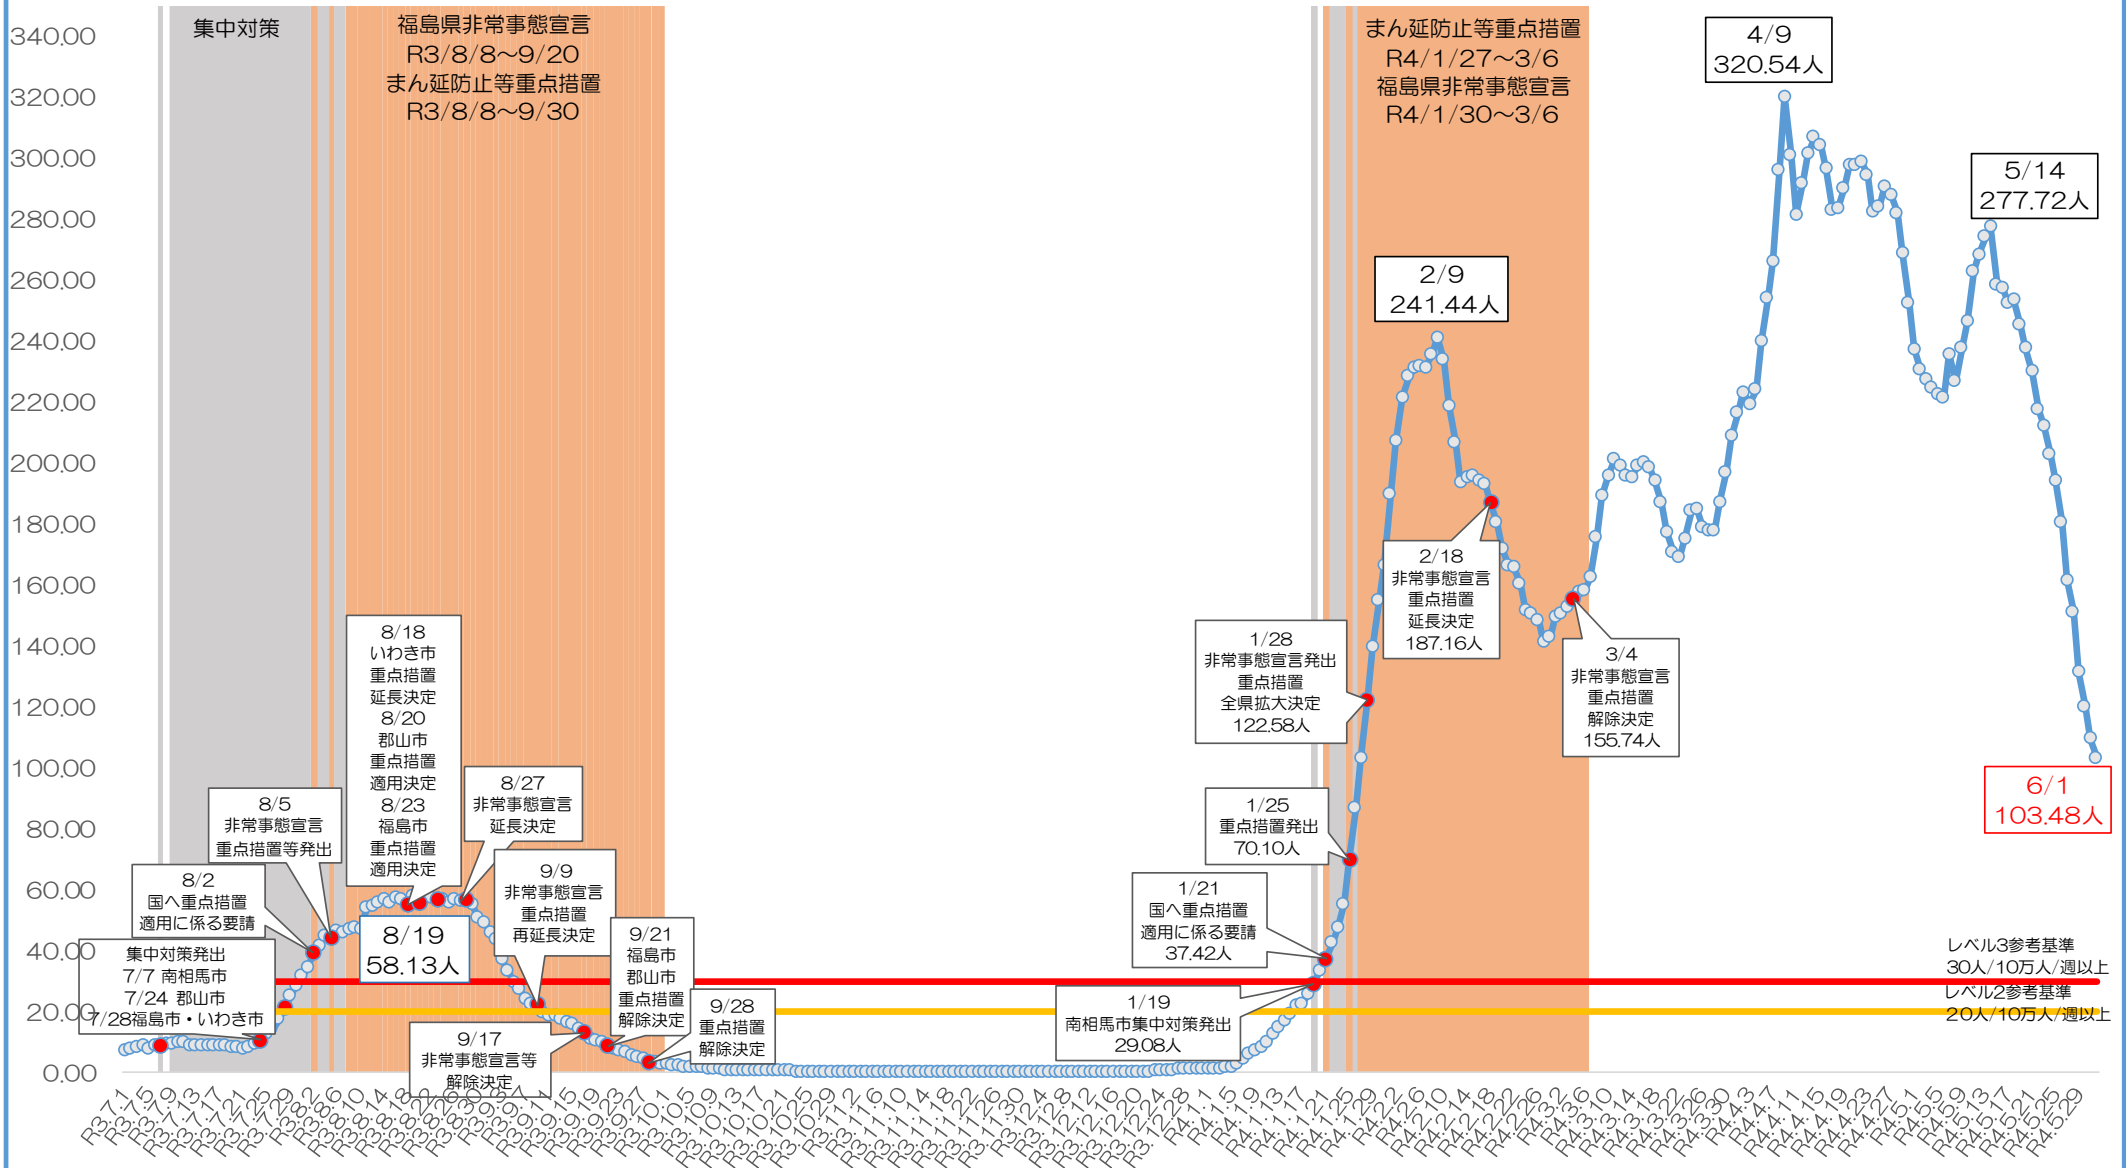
340.00
320.00
300.00
280.00
260.00
240.00
220.00
200.00
180.00
160.00
140.00
120.00
100.00
80.00
60.00
40.00
20.00
0.00

集中対策

福島県非常事態宣言
R3/8/8～9/20
まん延防止等重点措置
R3/8/8～9/30

まん延防止等重点措置
R4/1/27～3/6
福島県非常事態宣言
R4/1/30～3/6

4/9
320.54人

5/14
277.72人

2/9
241.44人

2/18
非常事態宣言
重点措置
延長決定
187.16人

1/28
非常事態宣言発出
重点措置
全県拡大決定
122.58人

3/4
非常事態宣言
重点措置
解除決定
155.74人

6/1
103.48人

8/18
いわき市
重点措置
延長決定
8/20
郡山市
重点措置
適用決定
8/23
福島市
重点措置
適用決定

8/5
非常事態宣言
重点措置等発出

8/27
非常事態宣言
延長決定

1/25
重点措置発出
70.10人

9/9
非常事態宣言
重点措置
再延長決定

8/2
国へ重点措置
適用に係る要請

1/21
国へ重点措置
適用に係る要請
37.42人

8/19
58.13人

9/21
福島市
郡山市
重点措置
解除決定

集中対策発出
7/7 南相馬市
7/24 郡山市
7/28福島市・いわき市

レベル3参考基準
30人/10万人/週以上
レベル2参考基準
20人/10万人/週以上

9/28
重点措置
解除決定

1/19
南相馬市集中対策発出
29.08人

9/17
非常事態宣言等
解除決定

R3.7.1 R3.7.5 R3.7.9 R3.7.13 R3.7.17 R3.7.21 R3.7.25 R3.7.29 R3.8.2 R3.8.6 R3.8.10 R3.8.14 R3.8.18 R3.8.22 R3.8.26 R3.8.30 R3.9.3 R3.9.7 R3.9.11 R3.9.15 R3.9.19 R3.9.23 R3.9.27 R3.10.1 R3.10.5 R3.10.9 R3.10.13 R3.10.17 R3.10.21 R3.10.25 R3.10.29 R3.11.2 R3.11.6 R3.11.10 R3.11.14 R3.11.18 R3.11.22 R3.11.26 R3.11.30 R3.12.4 R3.12.8 R3.12.12 R3.12.16 R3.12.20 R3.12.24 R3.12.28 R4.1.1 R4.1.5 R4.1.9 R4.1.13 R4.1.17 R4.1.21 R4.1.25 R4.1.29 R4.2.2 R4.2.6 R4.2.10 R4.2.14 R4.2.18 R4.2.22 R4.2.26 R4.3.2 R4.3.6 R4.3.10 R4.3.14 R4.3.18 R4.3.22 R4.3.26 R4.3.30 R4.4.3 R4.4.7 R4.4.11 R4.4.15 R4.4.19 R4.4.23 R4.4.27 R4.5.1 R4.5.5 R4.5.9 R4.5.13 R4.5.17 R4.5.21 R4.5.25 R4.5.29